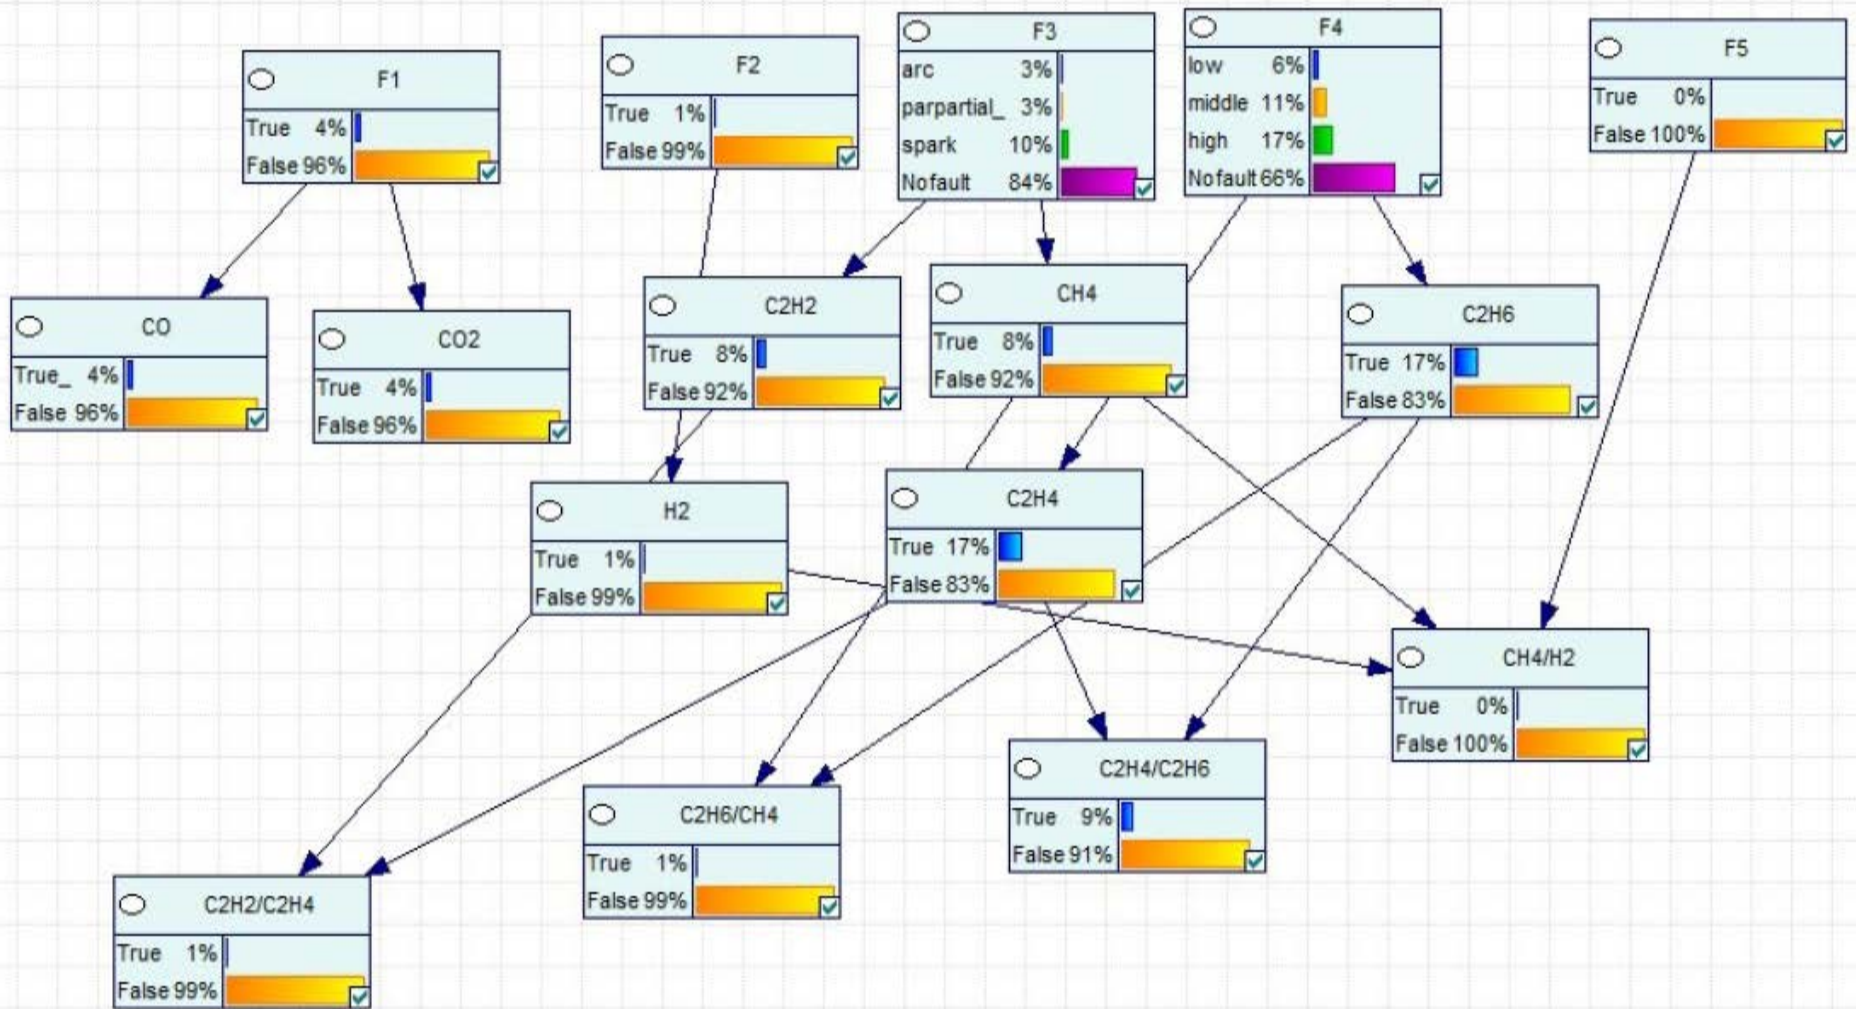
F1
True 4%
False 96%

F2
True 1%
False 99%

F3
arc 3%
parpartial_ 3%
spark 10%
Nofault 84%

F4
low 6%
middle 11%
high 17%
Nofault 66%

F5
True 0%
False 100%

CO
True_ 4%
False 96%

CO2
True 4%
False 96%

C2H2
True 8%
False 92%

CH4
True 8%
False 92%

C2H6
True 17%
False 83%

H2
True 1%
False 99%

C2H4
True 17%
False 83%

CH4/H2
True 0%
False 100%

C2H4/C2H6
True 9%
False 91%

C2H6/CH4
True 1%
False 99%

C2H2/C2H4
True 1%
False 99%